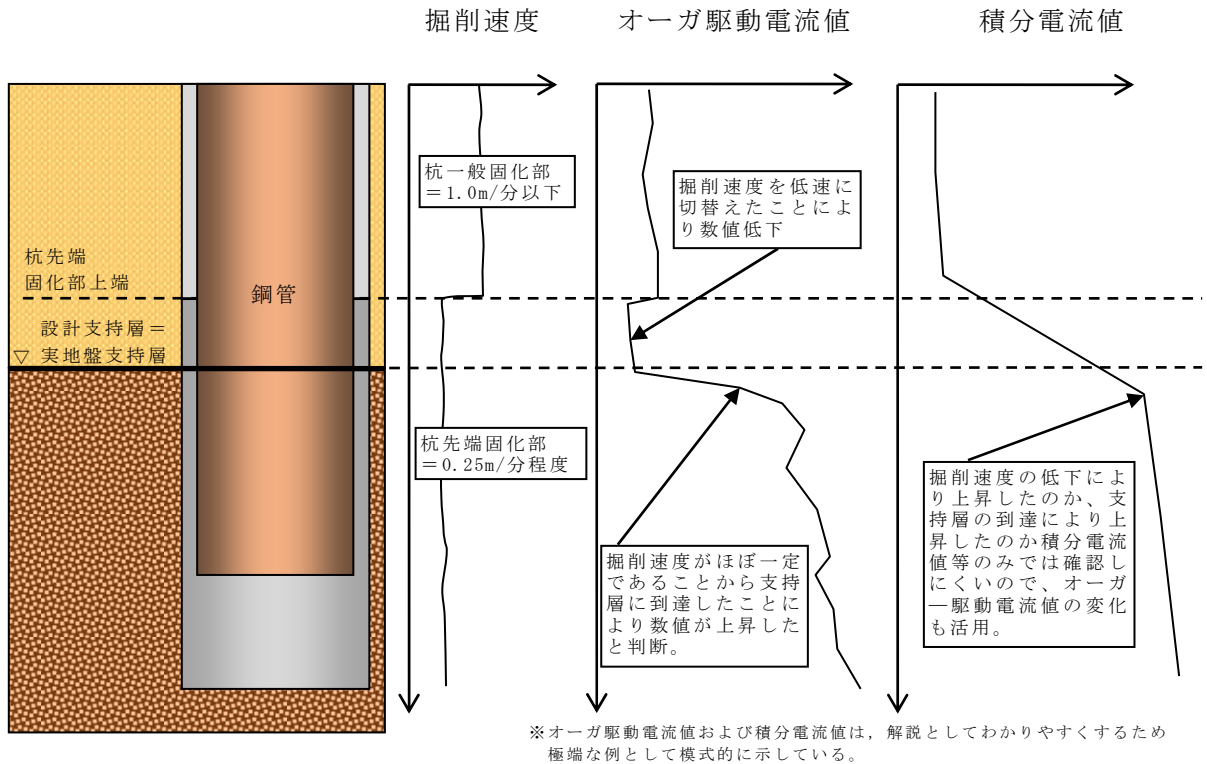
掘削速度

オーガ駆動電流値

積分電流値

杭一般固化部
＝1.0m/分以下

掘削速度を低速に切替えたことにより数値低下

杭先端
固化部上端

鋼管

設計支持層＝
▽ 実地盤支持層

杭先端固化部
＝0.25m/分程度

掘削速度の低下により上昇したのか、支持層の到達により上昇したのか積分電流値等のみでは確認しにくいので、オーガ一駆動電流値の変化も活用。

掘削速度がほぼ一定であることから支持層に到達したことにより数値が上昇したと判断。

※オーガ駆動電流値および積分電流値は，解説としてわかりやすくするため極端な例として模式的に示している。